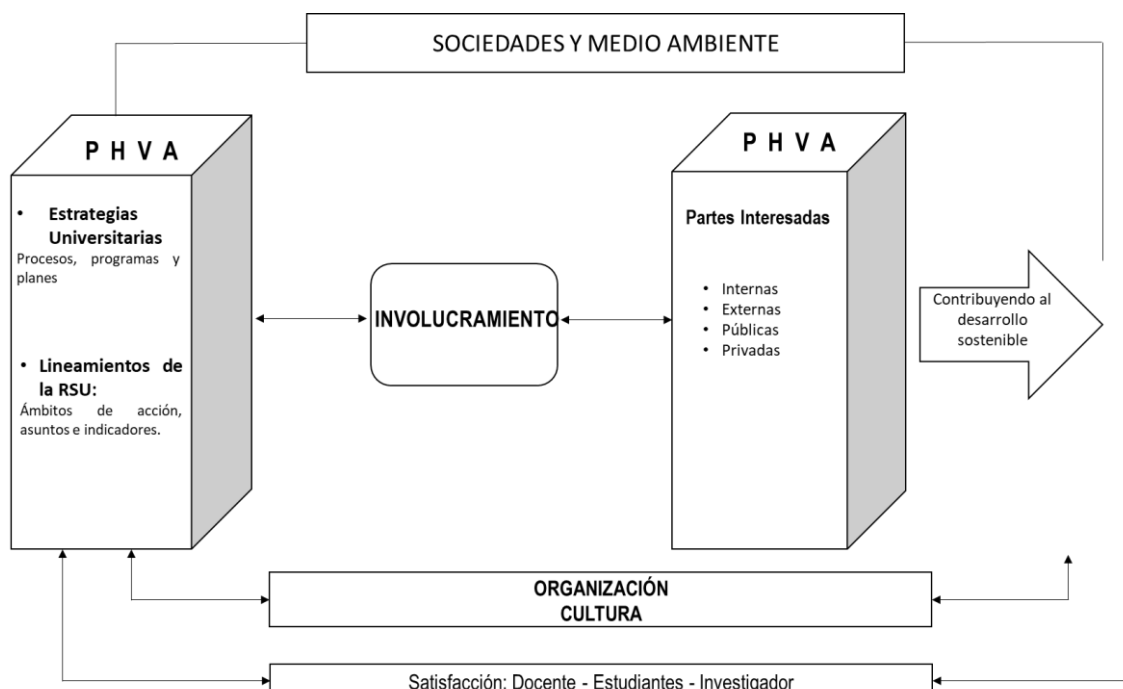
SOCIEDADES Y MEDIO AMBIENTE

P H V A

• Estrategias Universitarias
Procesos, programas y planes

• Lineamientos de la RSU:
Ámbitos de acción, asuntos e indicadores.

INVOLUCRAMIENTO

P H V A

Partes Interesadas

• Internas
• Externas
• Públicas
• Privadas

Contribuyendo al desarrollo sostenible

ORGANIZACIÓN
CULTURA

Satisfacción: Docente - Estudiantes - Investigador